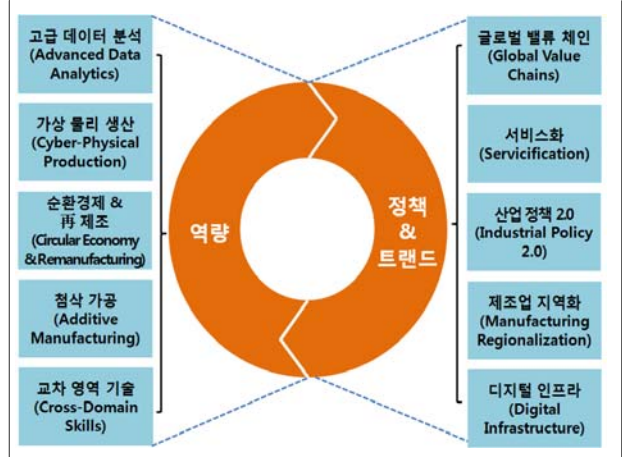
고급 데이터 분석
(Advanced Data Analytics)

가상 물리 생산
(Cyber-Physical Production)

순환경제 &
再 제조
(Circular Economy & Remanufacturing)

첨삭 가공
(Additive Manufacturing)

교차 영역 기술
(Cross-Domain Skills)

역량

정책
&
트랜드

글로벌 밸류 체인
(Global Value Chains)

서비스화
(Servicification)

산업 정책 2.0
(Industrial Policy 2.0)

제조업 지역화
(Manufacturing Regionalization)

디지털 인프라
(Digital Infrastructure)